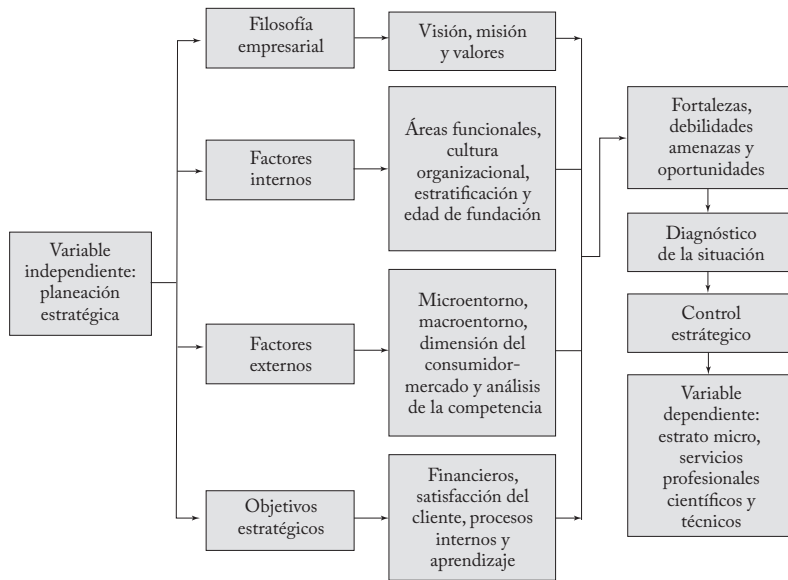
Variable independiente: planeación estratégica

Filosofía empresarial

Visión, misión y valores

Factores internos

Áreas funcionales, cultura organizacional, estratificación y edad de fundación

Factores externos

Microentorno, macroentorno, dimensión del consumidor-mercado y análisis de la competencia

Objetivos estratégicos

Financieros, satisfacción del cliente, procesos internos y aprendizaje

Fortalezas, debilidades amenazas y oportunidades

Diagnóstico de la situación

Control estratégico

Variable dependiente: estrato micro, servicios profesionales científicos y técnicos